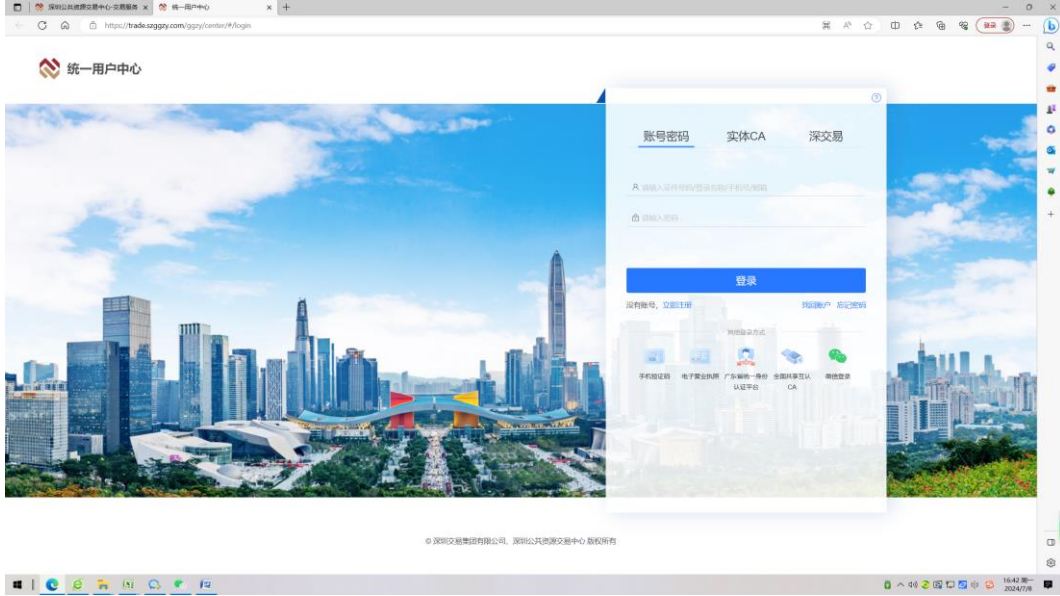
深圳公共资源交易中心-交易服务 ×
统一用户中心 ×
https://trade.szggzy.com/ggzy/center/#/login
登录

统一用户中心

账号密码
实体CA
深交易

请输入证件号码/登录名称/手机号/邮箱
请输入密码

登录

没有账号，立即注册
找回账户 忘记密码

其他登录方式

手机验证码
电子营业执照
广东省统一身份认证平台
全国共享互认CA
微信登录

© 深圳交易集团有限公司、深圳公共资源交易中心 版权所有

16:42 周一
2024/7/8